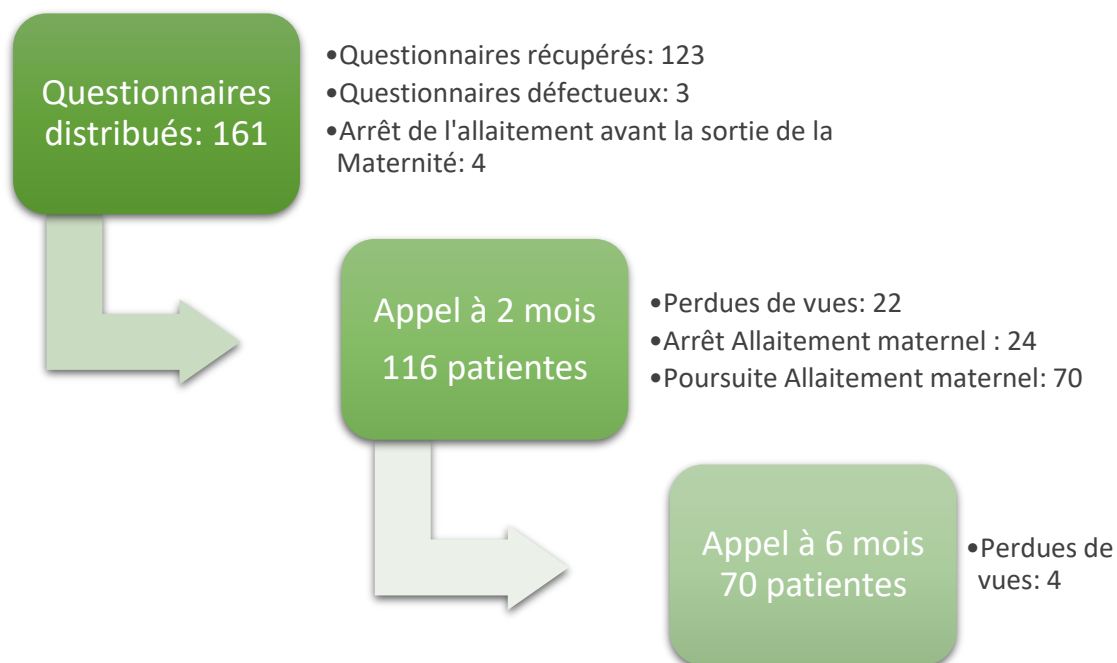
Questionnaires distribués: 161

•Questionnaires récupérés: 123
•Questionnaires défectueux: 3
•Arrêt de l'allaitement avant la sortie de la Maternité: 4

Appel à 2 mois
116 patientes

•Perdues de vues: 22
•Arrêt Allaitement maternel : 24
•Poursuite Allaitement maternel: 70

Appel à 6 mois
70 patientes

•Perdues de vues: 4